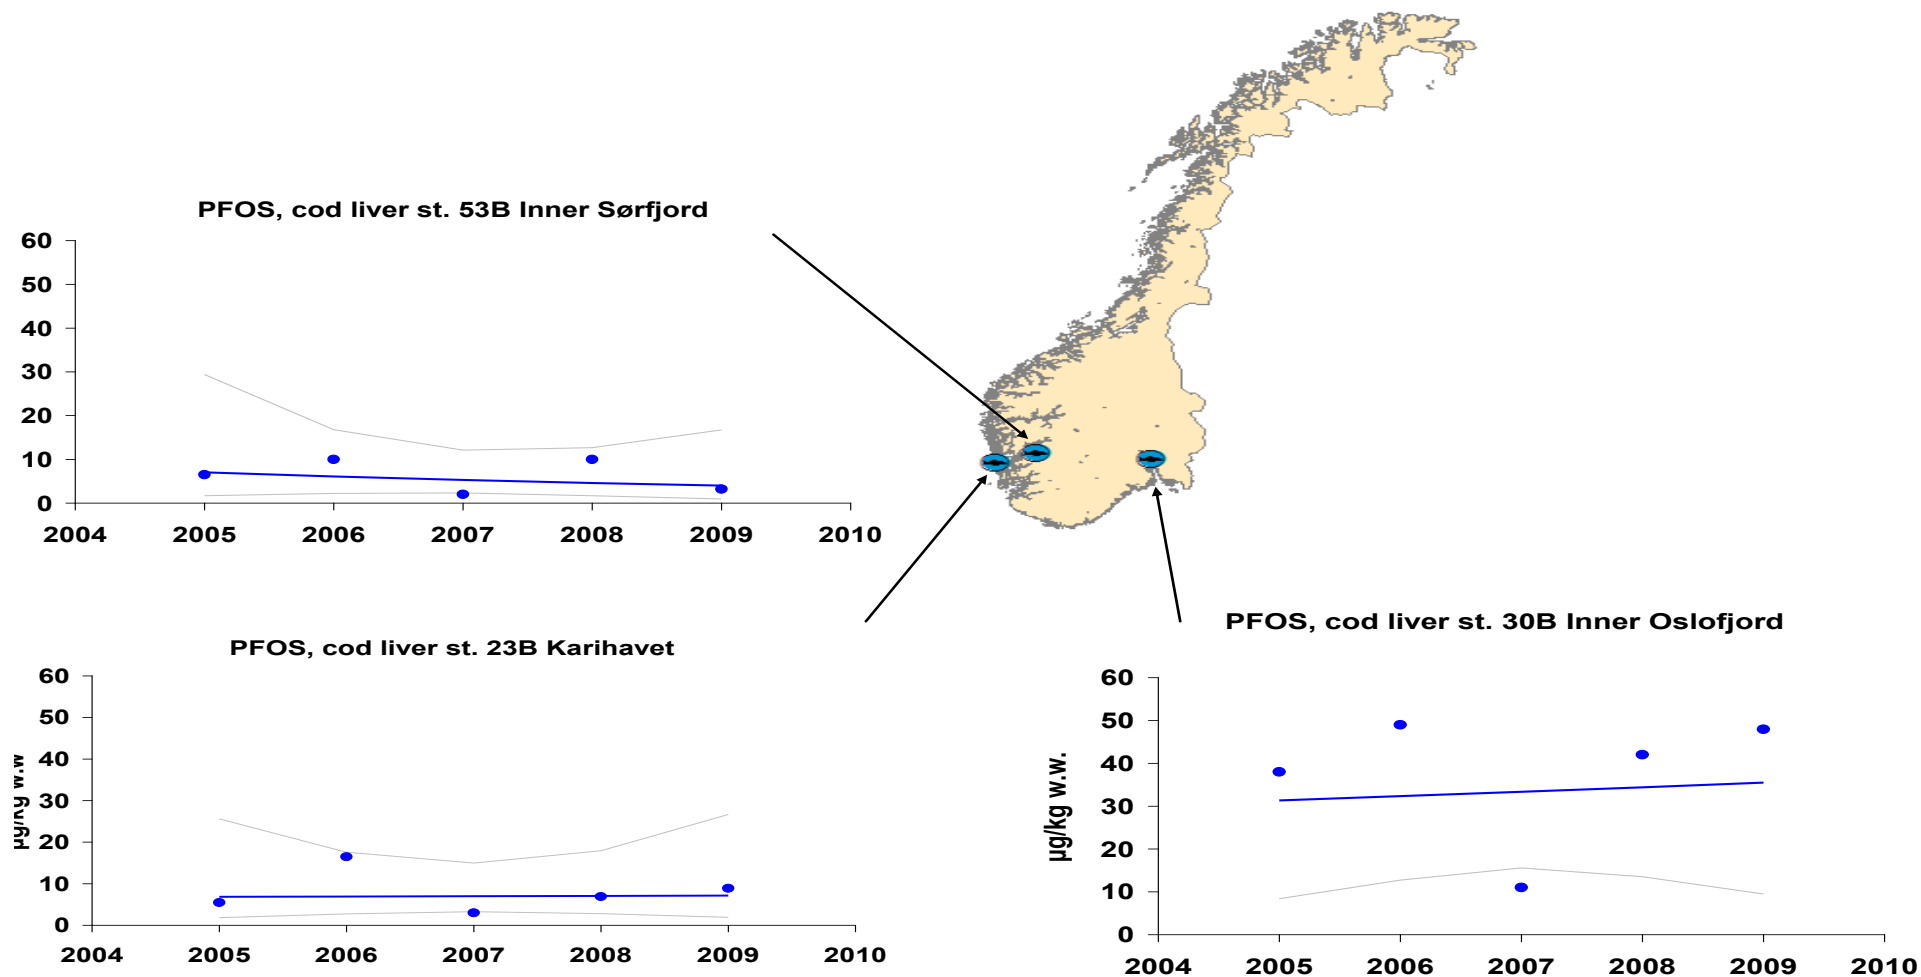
PFOS, cod liver st. 53B Inner Sørfjord

60
50
40
30
20
10
0
2004 2005 2006 2007 2008 2009 2010

PFOS, cod liver st. 23B Karihavet

60
50
40
30
20
10
0
µg/kg w.w
2004 2005 2006 2007 2008 2009 2010

PFOS, cod liver st. 30B Inner Oslofjord

60
50
40
30
20
10
0
µg/kg w.w.
2004 2005 2006 2007 2008 2009 2010